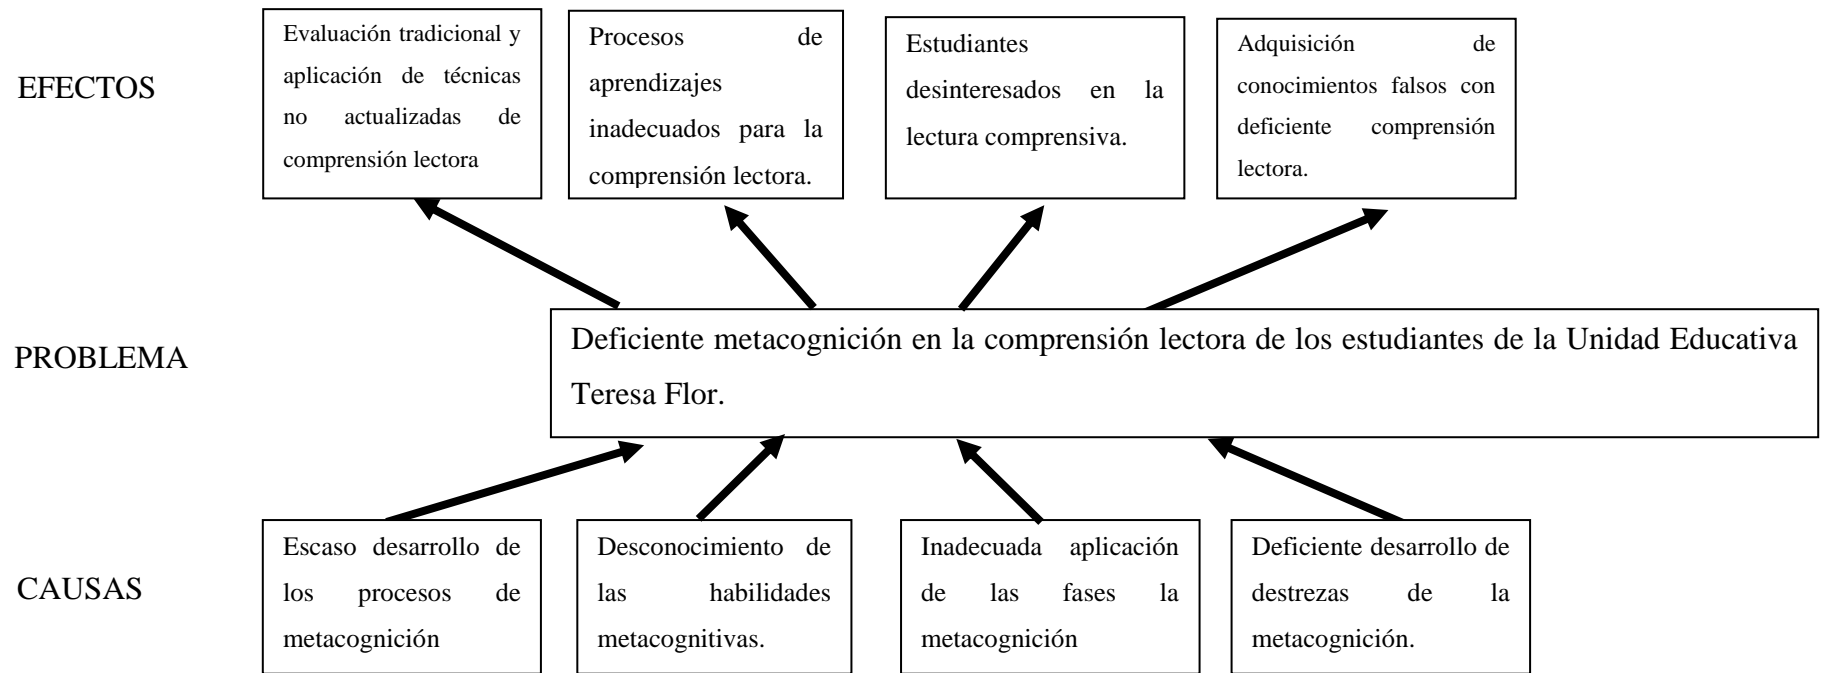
EFECTOS

Evaluación tradicional y aplicación de técnicas no actualizadas de comprensión lectora

Procesos de aprendizajes inadecuados para la comprensión lectora.

Estudiantes desinteresados en la lectura comprensiva.

Adquisición de conocimientos falsos con deficiente comprensión lectora.

PROBLEMA

Deficiente metacognición en la comprensión lectora de los estudiantes de la Unidad Educativa Teresa Flor.

CAUSAS

Escaso desarrollo de los procesos de metacognición

Desconocimiento de las habilidades metacognitivas.

Inadecuada aplicación de las fases la metacognición

Deficiente desarrollo de destrezas de la metacognición.